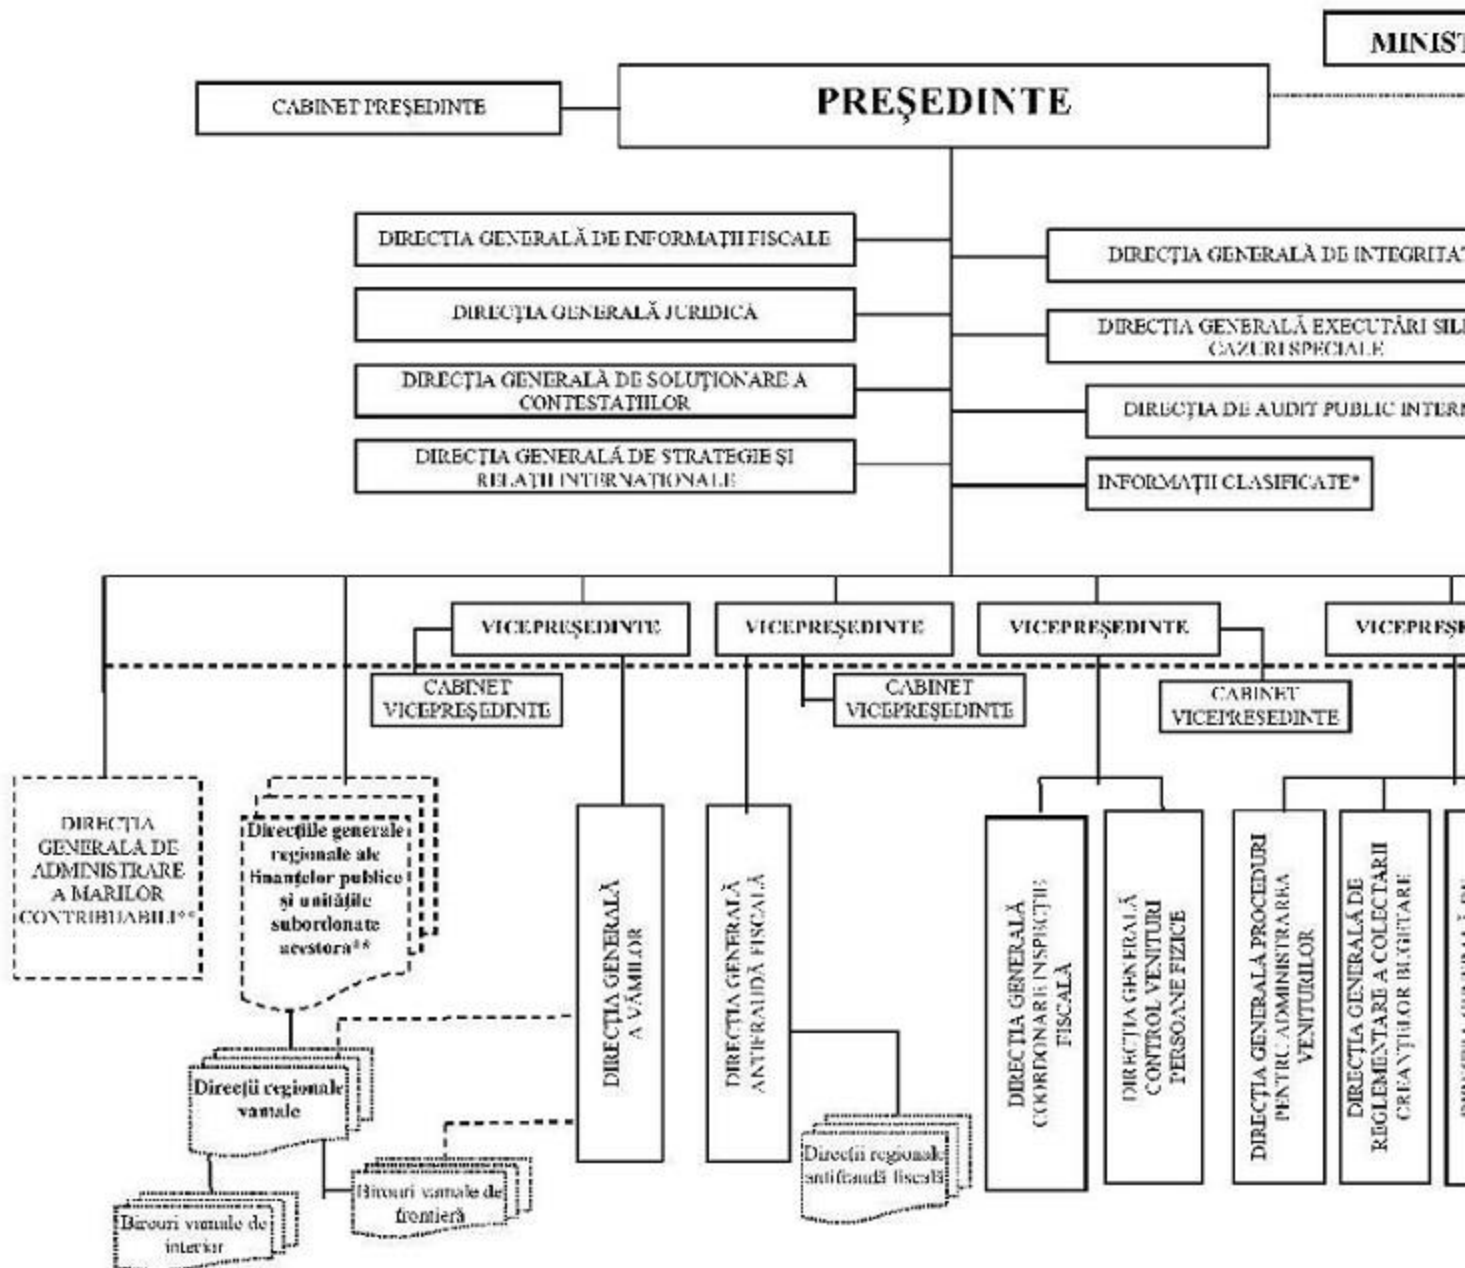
MINIST

CABINET PREŞEDINTE

PREŞEDINTE

DIRECŢIA GENERALĂ DE INFORMAŢII FISCALE

DIRECŢIA GENERALĂ JURIDICĂ

DIRECŢIA GENERALĂ DE SOLUŢIONARE A CONTESTAŢIILOR

DIRECŢIA GENERALĂ DE STRATEGIE ŞI RELAŢII INTERNAŢIONALE

DIRECŢIA GENERALĂ DE INTEGRITAT

DIRECŢIA GENERALĂ EXECUTĂRI SIL CAZURI SPECIALE

DIRECŢIA DE AUDIT PUBLIC INTERN

INFORMAŢII CLASIFICATE*

VICEPREŞEDINTE

VICEPREŞEDINTE

VICEPREŞEDINTE

VICEPREŞE

CABINET VICEPREŞEDINTE

CABINET VICEPREŞEDINTE

CABINET VICEPRESEDINTE

DIRECŢIA GENERALĂ DE ADMINISTRARE A MARILOR CONTRIBUABILI**

Direcţiile generale regionale ale finanţelor publice şi unităţile subordonate acestora**

DIRECŢIA GENERALĂ A VĂMILOR

DIRECŢIA GENERALĂ ANTIFRAUDĂ FISCALĂ

DIRECŢIA GENERALĂ COORDONARE INSPECŢIE FISCALĂ

DIRECŢIA GENERALĂ CONTROL VENITURI PERSOANE FIZICE

DIRECŢIA GENERALĂ PROCEDURI PENTRU ADMINISTRAREA VENITURILOR

DIRECŢIA GENERALĂ DE REGLEMENTARE A COLECTĂRII CREANŢELOR BUGETARE

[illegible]

Direcţii regionale vamale

Direcţii regionale antifraudă fiscală

Birouri vamale de frontieră

Birouri vamale de interior